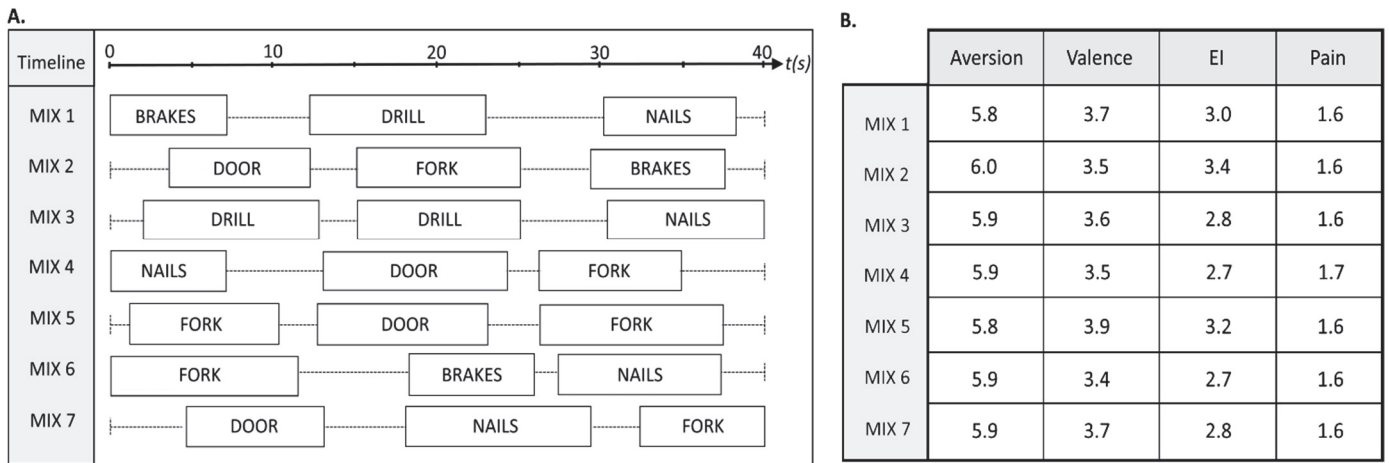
A.

| Timeline | 0 10 20 30 40 t(s) |
|---|---|
| MIX 1 | BRAKES DRILL NAILS |
| MIX 2 | DOOR FORK BRAKES |
| MIX 3 | DRILL DRILL NAILS |
| MIX 4 | NAILS DOOR FORK |
| MIX 5 | FORK DOOR FORK |
| MIX 6 | FORK BRAKES NAILS |
| MIX 7 | DOOR NAILS FORK |

B.

| | Aversion | Valence | EI | Pain |
|---|---|---|---|---|
| MIX 1 | 5.8 | 3.7 | 3.0 | 1.6 |
| MIX 2 | 6.0 | 3.5 | 3.4 | 1.6 |
| MIX 3 | 5.9 | 3.6 | 2.8 | 1.6 |
| MIX 4 | 5.9 | 3.5 | 2.7 | 1.7 |
| MIX 5 | 5.8 | 3.9 | 3.2 | 1.6 |
| MIX 6 | 5.9 | 3.4 | 2.7 | 1.6 |
| MIX 7 | 5.9 | 3.7 | 2.8 | 1.6 |